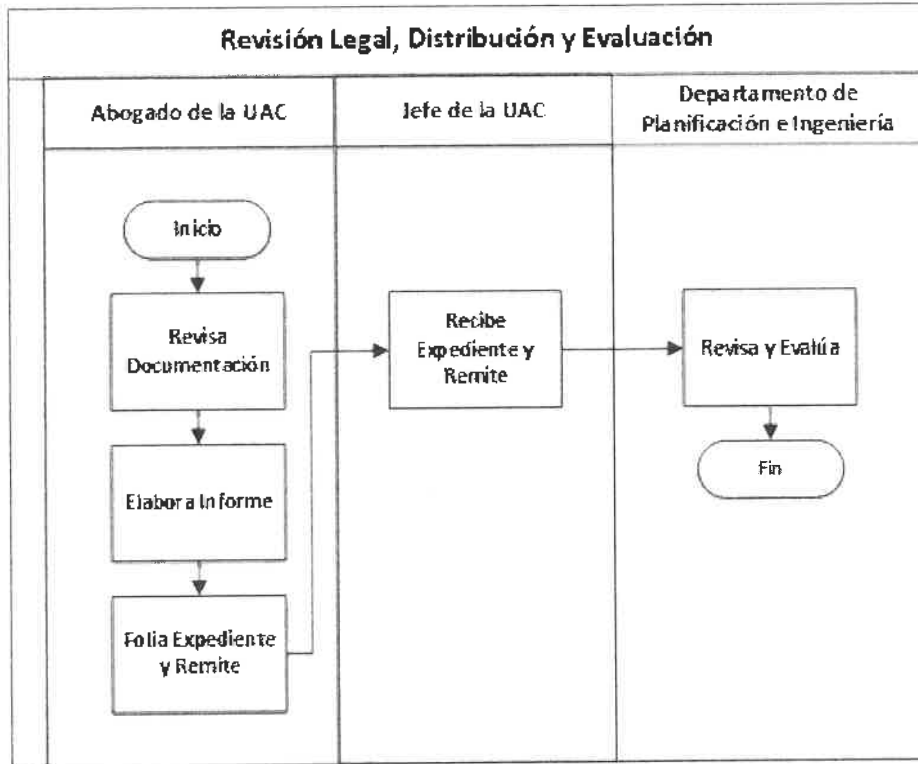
Revisión Legal, Distribución y Evaluación

Abogado de la UAC

Jefe de la UAC

Departamento de Planificación e Ingeniería

Inicio

Revisa Documentación

Elabora Informe

Folia Expediente y Remite

Recibe Expediente y Remite

Revisa y Evalúa

Fin